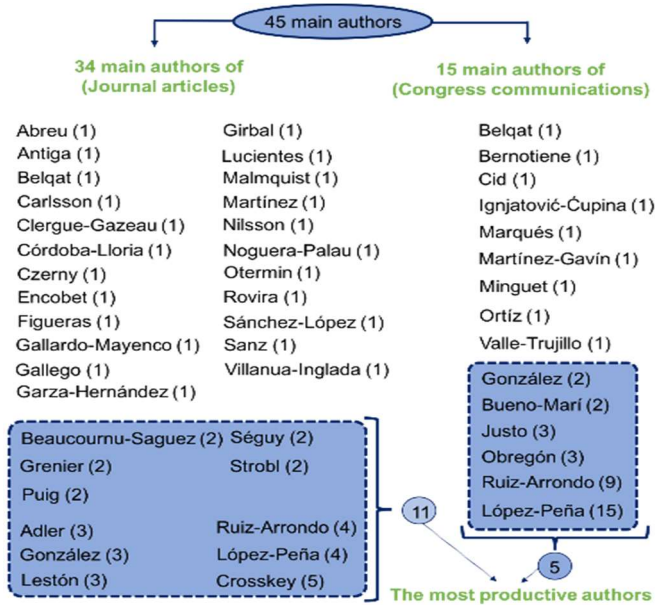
45 main authors

34 main authors of (Journal articles)

Abreu (1)
Antiga (1)
Belqat (1)
Carlsson (1)
Clergue-Gazeau (1)
Córdoba-Lloria (1)
Czerny (1)
Encobet (1)
Figueras (1)
Gallardo-Mayenco (1)
Gallego (1)
Garza-Hernández (1)

Girbal (1)
Lucientes (1)
Malmquist (1)
Martínez (1)
Nilsson (1)
Noguera-Palau (1)
Otermin (1)
Rovira (1)
Sánchez-López (1)
Sanz (1)
Villanua-Inglada (1)

15 main authors of (Congress communications)

Belqat (1)
Bernotiene (1)
Cid (1)
Ignjatović-Ćupina (1)
Marqués (1)
Martínez-Gavín (1)
Minguet (1)
Ortíz (1)
Valle-Trujillo (1)

González (2)
Bueno-Marí (2)
Justo (3)
Obregón (3)
Ruiz-Arrondo (9)
López-Peña (15)

Beaucournu-Saguez (2)
Séguy (2)
Grenier (2)
Strobl (2)
Puig (2)
Adler (3)
Ruiz-Arrondo (4)
González (3)
López-Peña (4)
Lestón (3)
Crosskey (5)

11

5

The most productive authors